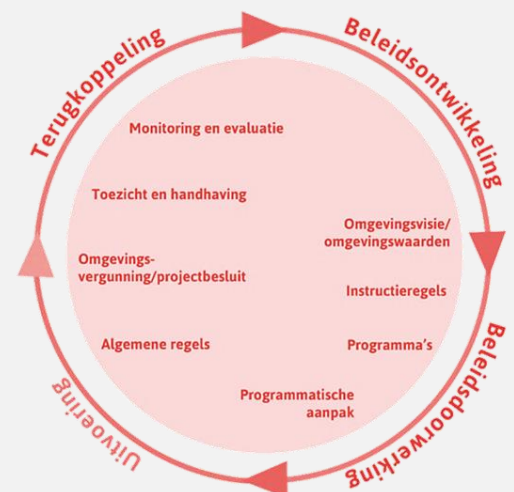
Terugkoppeling

Beleidsontwikkeling

Beleidsdoorwerking

Uitvoering

Monitoring en evaluatie

Toezicht en handhaving

Omgevingsvisie/ omgevingswaarden

Omgevingsvergunning/projectbesluit

Instructieregels

Algemene regels

Programma's

Programmatische aanpak